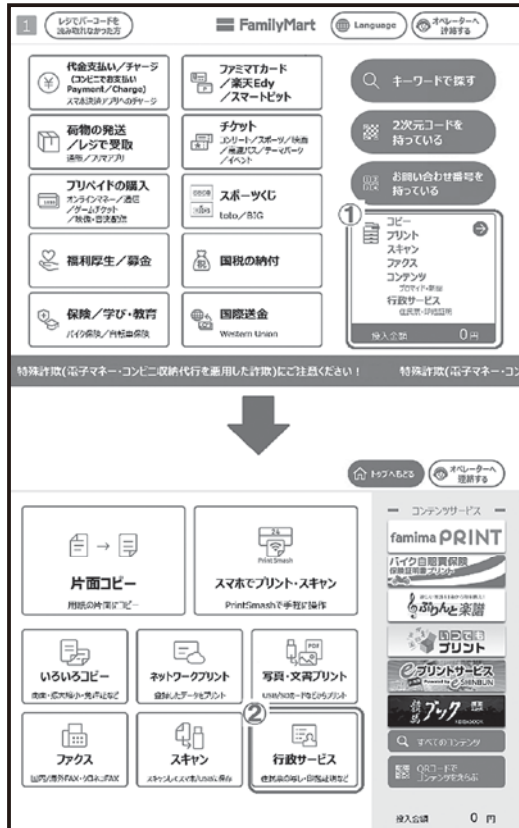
1 レジでバーコードを読み取れなかった方

FamilyMart

Language

オペレーターへ詳細する

代金支払い／チャージ（コンビニでお支払い Payment／Charge）スマホ決済アプリへのチャージ

ファミマTカード／楽天Edy／スマートピット

キーワードで探す

荷物の発送／レジで受取 通販／フリマアプリ

チケット コンサート／スポーツ／映画／高速バス／テーマパーク／イベント

2次元コードを持っている

プリペイドの購入 オンラインマネー／通話／ゲームチケット／映像・音楽配信

スポーツくじ toto／BIG

お問い合わせ番号を持っている

①

コピー
プリント
スキャン
ファクス
コンテンツ プロマイド・新聞
行政サービス 住民票・印鑑証明

投入金額 0円

福利厚生／募金

国税の納付

保険／学び・教育 バイク保険／介護保険

国際送金 Western Union

特殊詐欺(電子マネー・コンビニ収納代行を悪用した詐欺)にご注意ください！　特殊詐欺(電子マネー・コン

トップへもどる

オペレーターへ接続する

コンテンツサービス

片面コピー
用紙の片面にコピー

Print Smash

スマホでプリント・スキャン
PrintSmashで手軽に操作

famima PRINT

バイク自賠責保険 保険加入申込プリント

ぷりんと楽譜

ぬりえ プリント

eプリントサービス Powered by SHINBUN

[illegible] ブック

いろいろコピー
両面・拡大縮小・集約など

ネットワークプリント
登録したデータをプリント

写真・文書プリント
USBメモリ/カードなどからプリント

ファクス
国内/海外FAX・対応FAX

スキャン
スキャンしてスマホ/USBに保存

②

行政サービス
住民票の写し・印鑑証明など

すべてのコンテンツ

QRコードでコンテンツを選ぶ

投入金額　0円